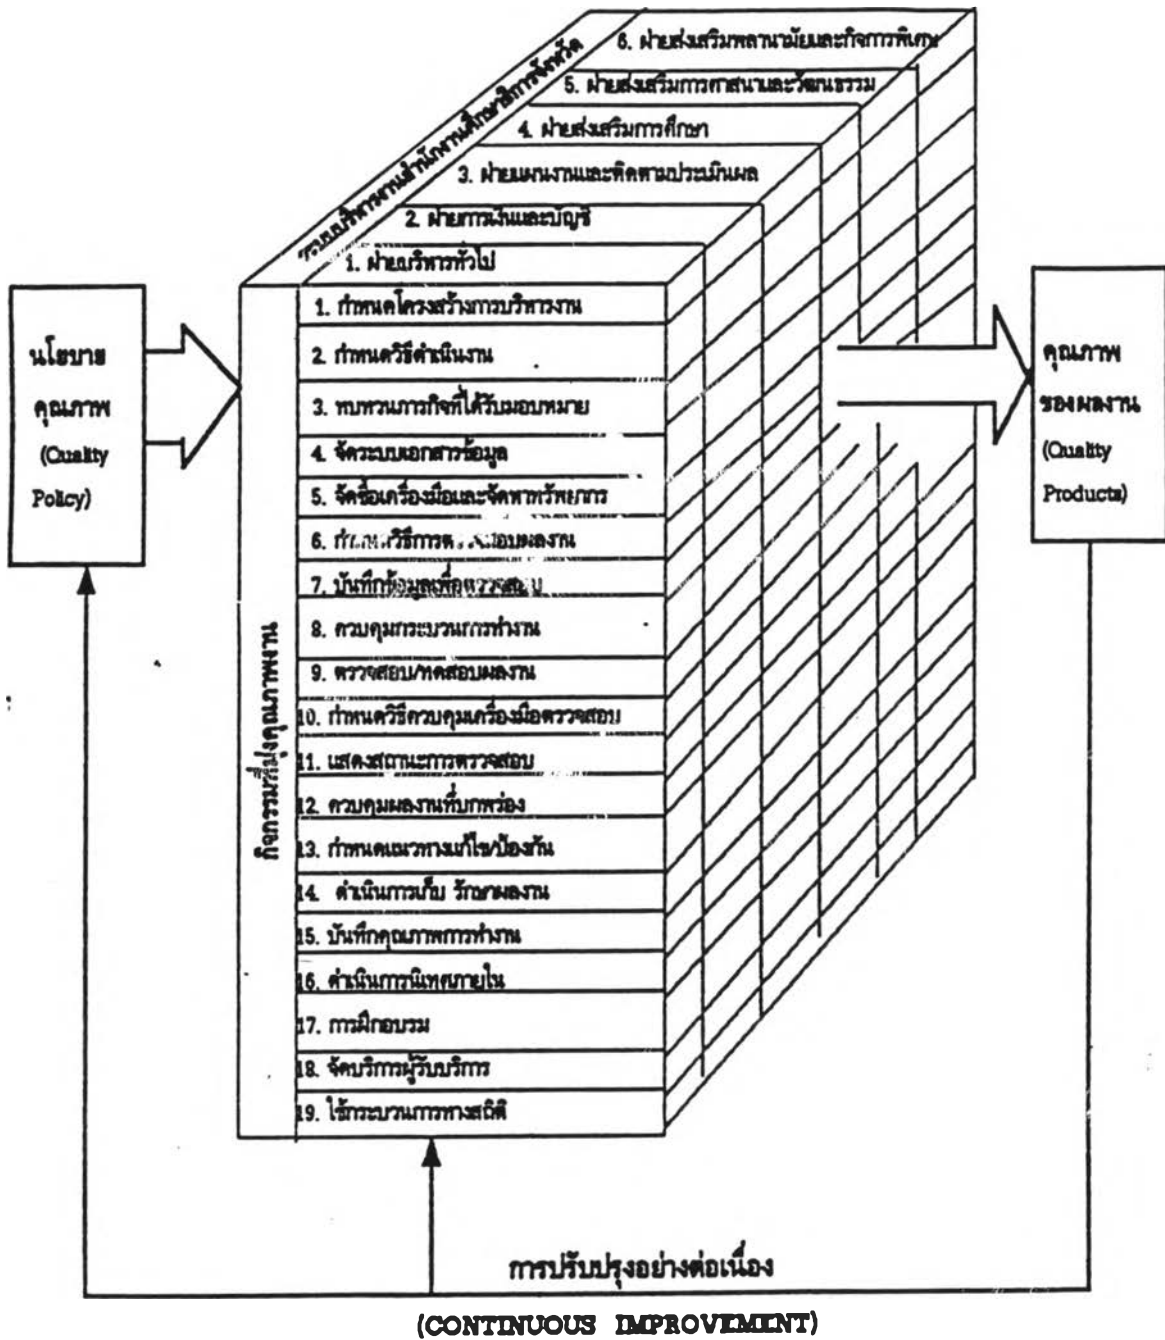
ระบบบริหารงานสำนักงานศึกษาธิการจังหวัด

6. ฝ่ายส่งเสริมพลานามัยและกิจการพิเศษ

5. ฝ่ายส่งเสริมการศาสนาและวัฒนธรรม

4. ฝ่ายส่งเสริมการศึกษา

3. ฝ่ายแผนงานและติดตามประเมินผล

2. ฝ่ายการเงินและบัญชี

1. ฝ่ายบริหารทั่วไป

นโยบาย คุณภาพ (Quality Policy)

กิจกรรมที่ปรุงคุณภาพงาน

1. กำหนดโครงสร้างการบริหารงาน

2. กำหนดวิธีดำเนินงาน

3. ทบทวนภารกิจที่ได้รับมอบหมาย

4. จัดระบบเอกสารข้อมูล

5. จัดซื้อเครื่องมือและจัดหาทรัพยากร

6. กำหนดวิธีการต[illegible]สอบผลงาน

7. บันทึกข้อมูลเพื่อตรวจสอบ

8. ควบคุมกระบวนการทำงาน

9. ตรวจสอบ/ทดสอบผลงาน

10. กำหนดวิธีควบคุมเครื่องมือตรวจสอบ

11. แสดงสถานะการตรวจสอบ

12. ควบคุมผลงานที่บกพร่อง

13. กำหนดแนวทางแก้ไข/ป้องกัน

14. ดำเนินการเก็บ รักษาผลงาน

15. บันทึกคุณภาพการทำงาน

16. ดำเนินการนิเทศภายใน

17. การฝึกอบรม

18. จัดบริการผู้รับบริการ

19. ใช้กระบวนการทางสถิติ

คุณภาพ ของผลงาน (Quality Products)

การปรับปรุงอย่างต่อเนื่อง

(CONTINUOUS IMPROVEMENT)